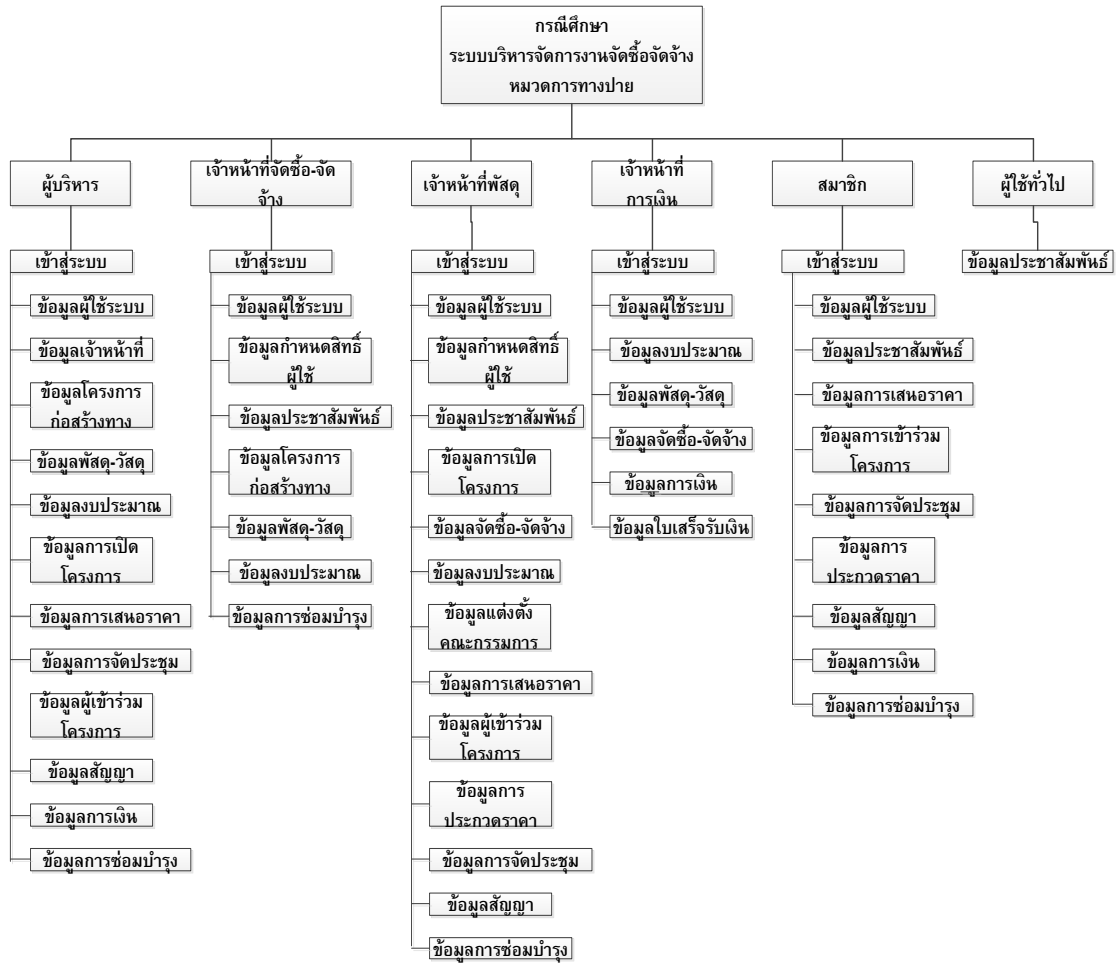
กรณีศึกษา
ระบบบริหารจัดการงานจัดซื้อจัดจ้าง
หมวดการทางปาย

ผู้บริหาร

เข้าสู่ระบบ
ข้อมูลผู้ใช้ระบบ
ข้อมูลเจ้าหน้าที่
ข้อมูลโครงการก่อสร้างทาง
ข้อมูลพัสดุ-วัสดุ
ข้อมูลงบประมาณ
ข้อมูลการเปิดโครงการ
ข้อมูลการเสนอราคา
ข้อมูลการจัดประชุม
ข้อมูลผู้เข้าร่วมโครงการ
ข้อมูลสัญญา
ข้อมูลการเงิน
ข้อมูลการซ่อมบำรุง

เจ้าหน้าที่จัดซื้อ-จัดจ้าง

เข้าสู่ระบบ
ข้อมูลผู้ใช้ระบบ
ข้อมูลกำหนดสิทธิ์ผู้ใช้
ข้อมูลประชาสัมพันธ์
ข้อมูลโครงการก่อสร้างทาง
ข้อมูลพัสดุ-วัสดุ
ข้อมูลงบประมาณ
ข้อมูลการซ่อมบำรุง

เจ้าหน้าที่พัสดุ

เข้าสู่ระบบ
ข้อมูลผู้ใช้ระบบ
ข้อมูลกำหนดสิทธิ์ผู้ใช้
ข้อมูลประชาสัมพันธ์
ข้อมูลการเปิดโครงการ
ข้อมูลจัดซื้อ-จัดจ้าง
ข้อมูลงบประมาณ
ข้อมูลแต่งตั้งคณะกรรมการ
ข้อมูลการเสนอราคา
ข้อมูลผู้เข้าร่วมโครงการ
ข้อมูลการประกวดราคา
ข้อมูลการจัดประชุม
ข้อมูลสัญญา
ข้อมูลการซ่อมบำรุง

เจ้าหน้าที่การเงิน

เข้าสู่ระบบ
ข้อมูลผู้ใช้ระบบ
ข้อมูลงบประมาณ
ข้อมูลพัสดุ-วัสดุ
ข้อมูลจัดซื้อ-จัดจ้าง
ข้อมูลการเงิน
ข้อมูลใบเสร็จรับเงิน

สมาชิก

เข้าสู่ระบบ
ข้อมูลผู้ใช้ระบบ
ข้อมูลประชาสัมพันธ์
ข้อมูลการเสนอราคา
ข้อมูลการเข้าร่วมโครงการ
ข้อมูลการจัดประชุม
ข้อมูลการประกวดราคา
ข้อมูลสัญญา
ข้อมูลการเงิน
ข้อมูลการซ่อมบำรุง

ผู้ใช้ทั่วไป

ข้อมูลประชาสัมพันธ์